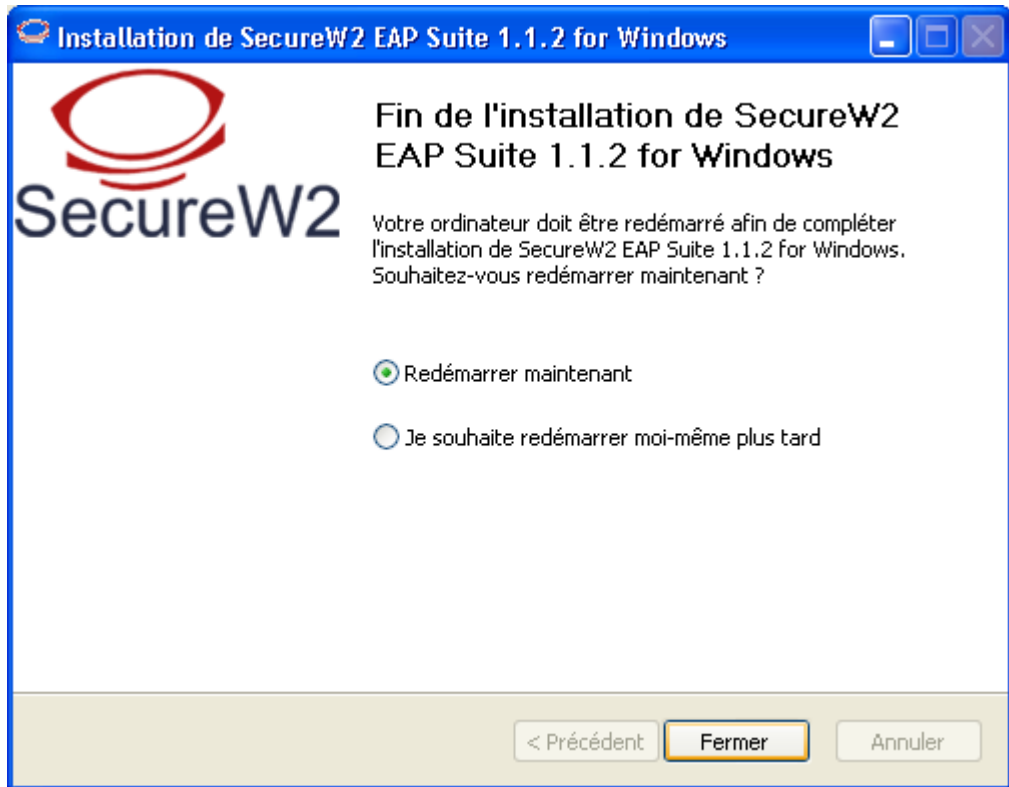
Installation de SecureW2 EAP Suite 1.1.2 for Windows

SecureW2

Fin de l'installation de SecureW2 EAP Suite 1.1.2 for Windows

Votre ordinateur doit être redémarré afin de compléter l'installation de SecureW2 EAP Suite 1.1.2 for Windows. Souhaitez-vous redémarrer maintenant ?

Redémarrer maintenant

Je souhaite redémarrer moi-même plus tard

< Précédent
Fermer
Annuler